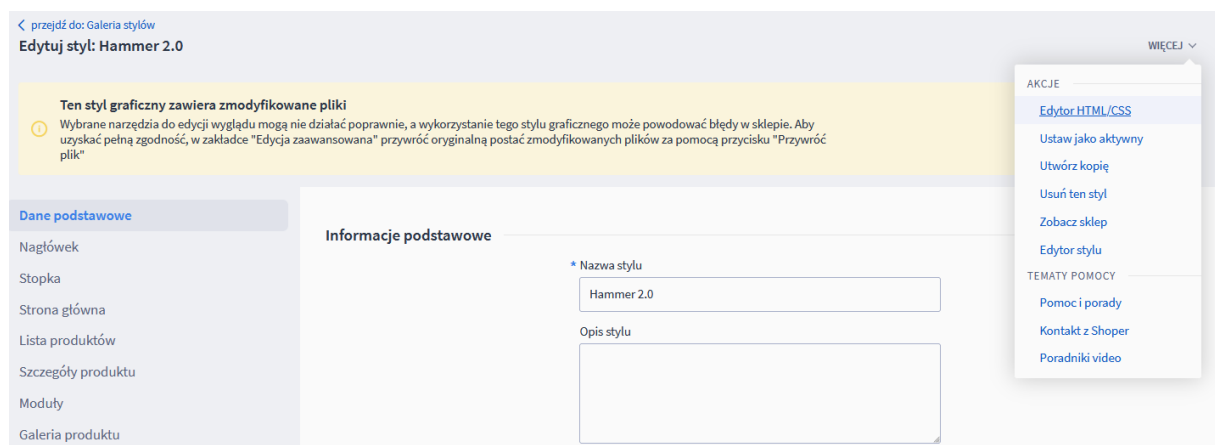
przejdź do: Galeria stylów

Edytuj styl: Hammer 2.0

WIĘCEJ

Ten styl graficzny zawiera zmodyfikowane pliki

Wybrane narzędzia do edycji wyglądu mogą nie działać poprawnie, a wykorzystanie tego stylu graficznego może powodować błędy w sklepie. Aby uzyskać pełną zgodność, w zakładce "Edycja zaawansowana" przywróć oryginalną postać zmodyfikowanych plików za pomocą przycisku "Przywróć plik"

AKCJE

Edytor HTML/CSS

Ustaw jako aktywny

Utwórz kopię

Usuń ten styl

Zobacz sklep

Edytor stylu

TEMATY POMOCY

Pomoc i porady

Kontakt z Shoper

Poradniki video

Dane podstawowe

Nagłówek

Stopka

Strona główna

Lista produktów

Szczegóły produktu

Moduły

Galeria produktu

Informacje podstawowe

* Nazwa stylu

Hammer 2.0

Opis stylu